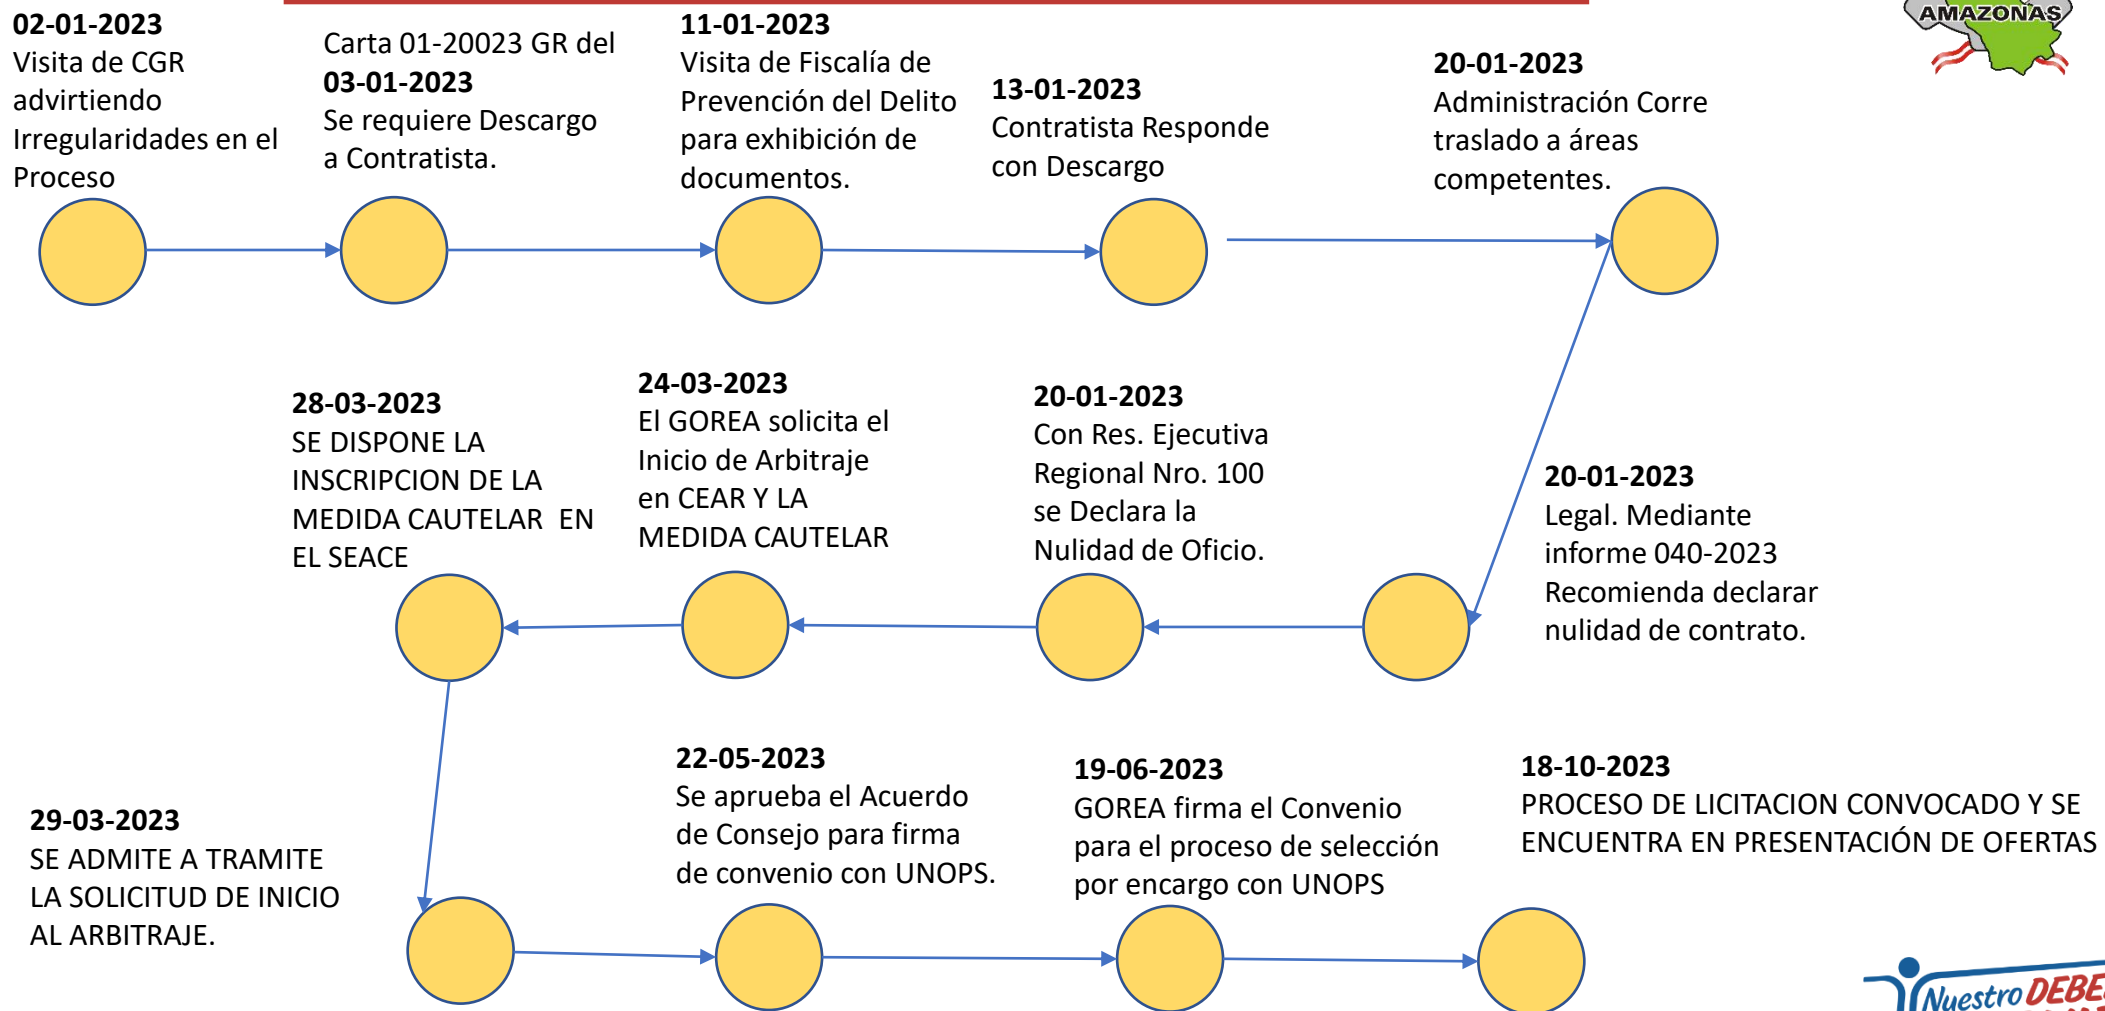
AMAZONAS

**02-01-2023**
Visita de CGR advirtiendo Irregularidades en el Proceso

Carta 01-20023 GR del
**03-01-2023**
Se requiere Descargo a Contratista.

**11-01-2023**
Visita de Fiscalía de Prevención del Delito para exhibición de documentos.

**13-01-2023**
Contratista Responde con Descargo

**20-01-2023**
Administración Corre traslado a áreas competentes.

**28-03-2023**
SE DISPONE LA INSCRIPCION DE LA MEDIDA CAUTELAR EN EL SEACE

**24-03-2023**
El GOREA solicita el Inicio de Arbitraje en CEAR Y LA MEDIDA CAUTELAR

**20-01-2023**
Con Res. Ejecutiva Regional Nro. 100 se Declara la Nulidad de Oficio.

**20-01-2023**
Legal. Mediante informe 040-2023 Recomienda declarar nulidad de contrato.

**29-03-2023**
SE ADMITE A TRAMITE LA SOLICITUD DE INICIO AL ARBITRAJE.

**22-05-2023**
Se aprueba el Acuerdo de Consejo para firma de convenio con UNOPS.

**19-06-2023**
GOREA firma el Convenio para el proceso de selección por encargo con UNOPS

**18-10-2023**
PROCESO DE LICITACION CONVOCADO Y SE ENCUENTRA EN PRESENTACIÓN DE OFERTAS

Nuestro DEBE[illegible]